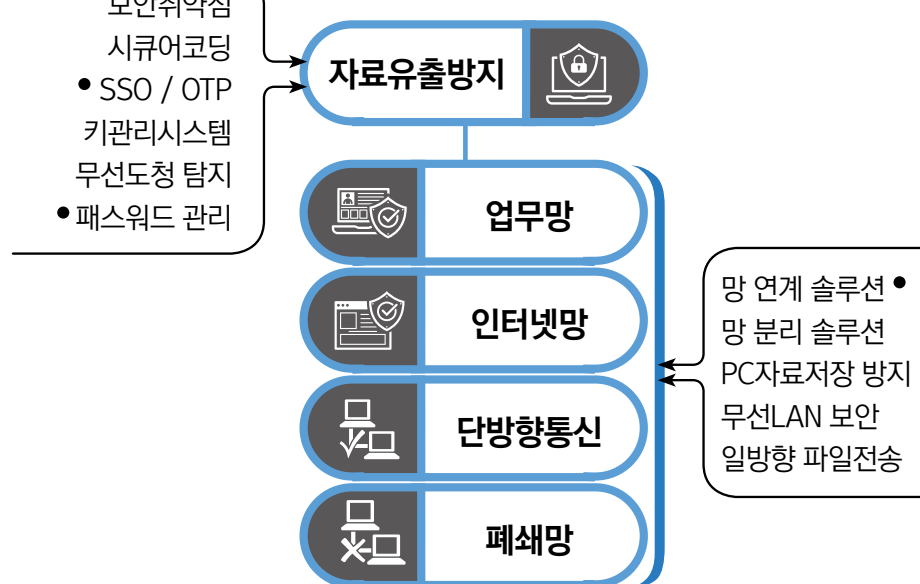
보안취약점
시큐어코딩
• SSO / OTP
키관리시스템
무선도청 탐지
• 패스워드 관리

자료유출방지

업무망

인터넷망

단방향통신

폐쇄망

망 연계 솔루션 •
망 분리 솔루션
PC자료저장 방지
무선LAN 보안
일방향 파일전송